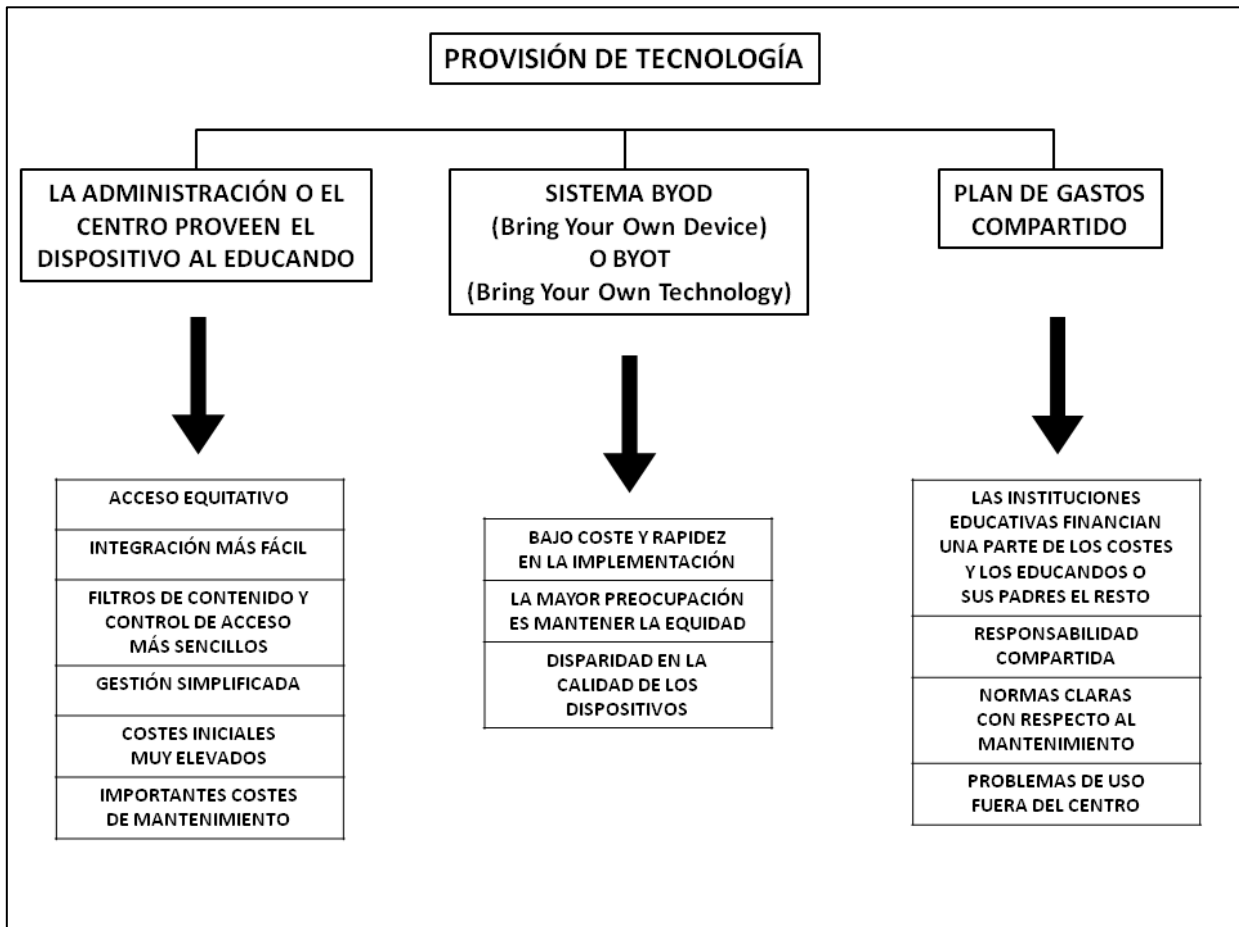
PROVISIÓN DE TECNOLOGÍA

LA ADMINISTRACIÓN O EL CENTRO PROVEEN EL DISPOSITIVO AL EDUCANDO

ACCESO EQUITATIVO

INTEGRACIÓN MÁS FÁCIL

FILTROS DE CONTENIDO Y CONTROL DE ACCESO MÁS SENCILLOS

GESTIÓN SIMPLIFICADA

COSTES INICIALES MUY ELEVADOS

IMPORTANTES COSTES DE MANTENIMIENTO

SISTEMA BYOD (Bring Your Own Device) O BYOT (Bring Your Own Technology)

BAJO COSTE Y RAPIDEZ EN LA IMPLEMENTACIÓN

LA MAYOR PREOCUPACIÓN ES MANTENER LA EQUIDAD

DISPARIDAD EN LA CALIDAD DE LOS DISPOSITIVOS

PLAN DE GASTOS COMPARTIDO

LAS INSTITUCIONES EDUCATIVAS FINANCIAN UNA PARTE DE LOS COSTES Y LOS EDUCANDOS O SUS PADRES EL RESTO

RESPONSABILIDAD COMPARTIDA

NORMAS CLARAS CON RESPECTO AL MANTENIMIENTO

PROBLEMAS DE USO FUERA DEL CENTRO